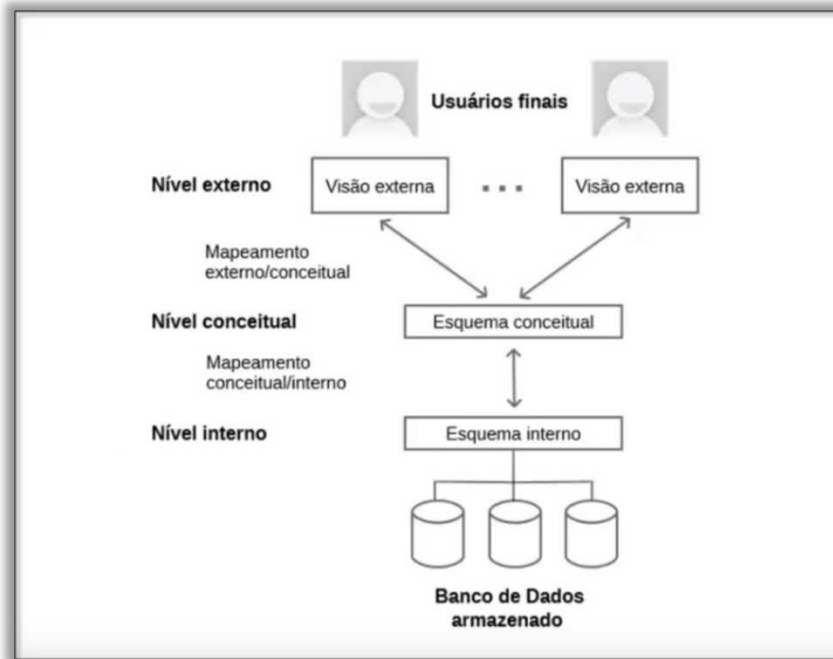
Usuários finais

Nível externo

Visão externa

...

Visão externa

Mapeamento externo/conceitual

Nível conceitual

Esquema conceitual

Mapeamento conceitual/interno

Nível interno

Esquema interno

Banco de Dados armazenado